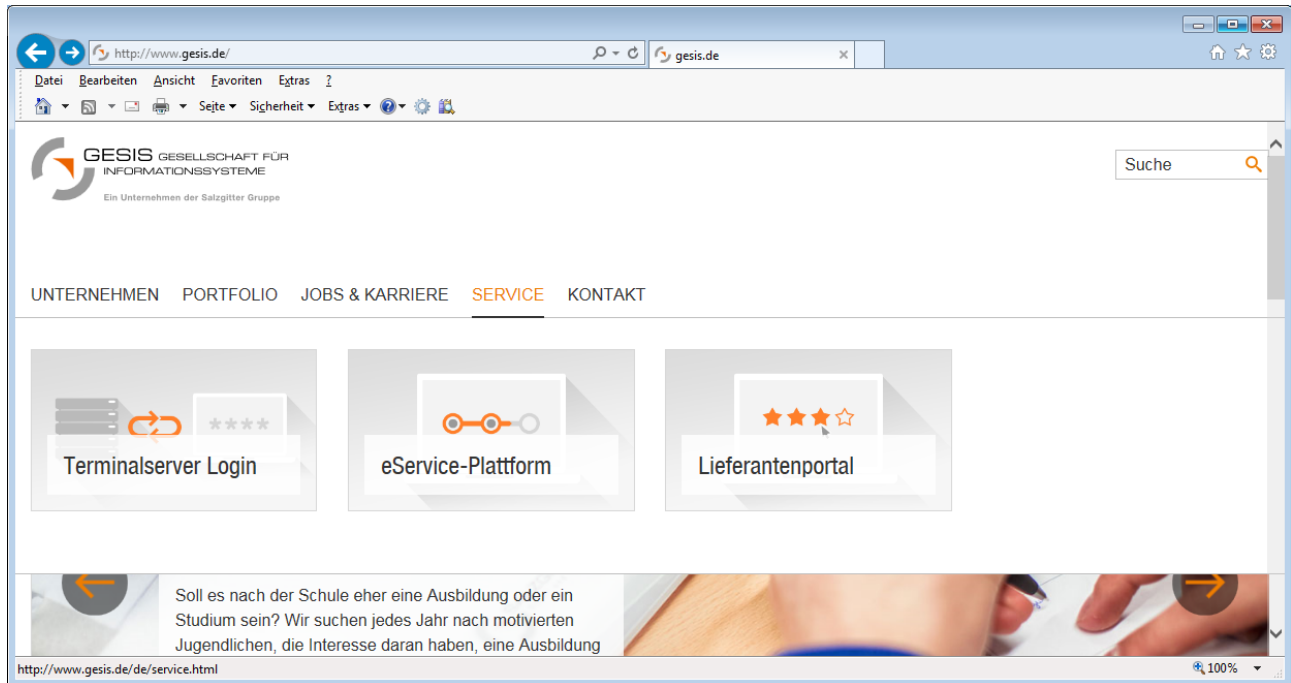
http://www.gesis.de/

gesis.de

Datei Bearbeiten Ansicht Favoriten Extras ?

Seite ▾ Sicherheit ▾ Extras ▾

GESIS GESELLSCHAFT FÜR INFORMATIONSSYSTEME

Ein Unternehmen der Salzgitter Gruppe

Suche

UNTERNEHMEN PORTFOLIO JOBS & KARRIERE SERVICE KONTAKT

Terminalserver Login

eService-Plattform

Lieferantenportal

Soll es nach der Schule eher eine Ausbildung oder ein Studium sein? Wir suchen jedes Jahr nach motivierten Jugendlichen, die Interesse daran haben, eine Ausbildung

http://www.gesis.de/de/service.html

100%